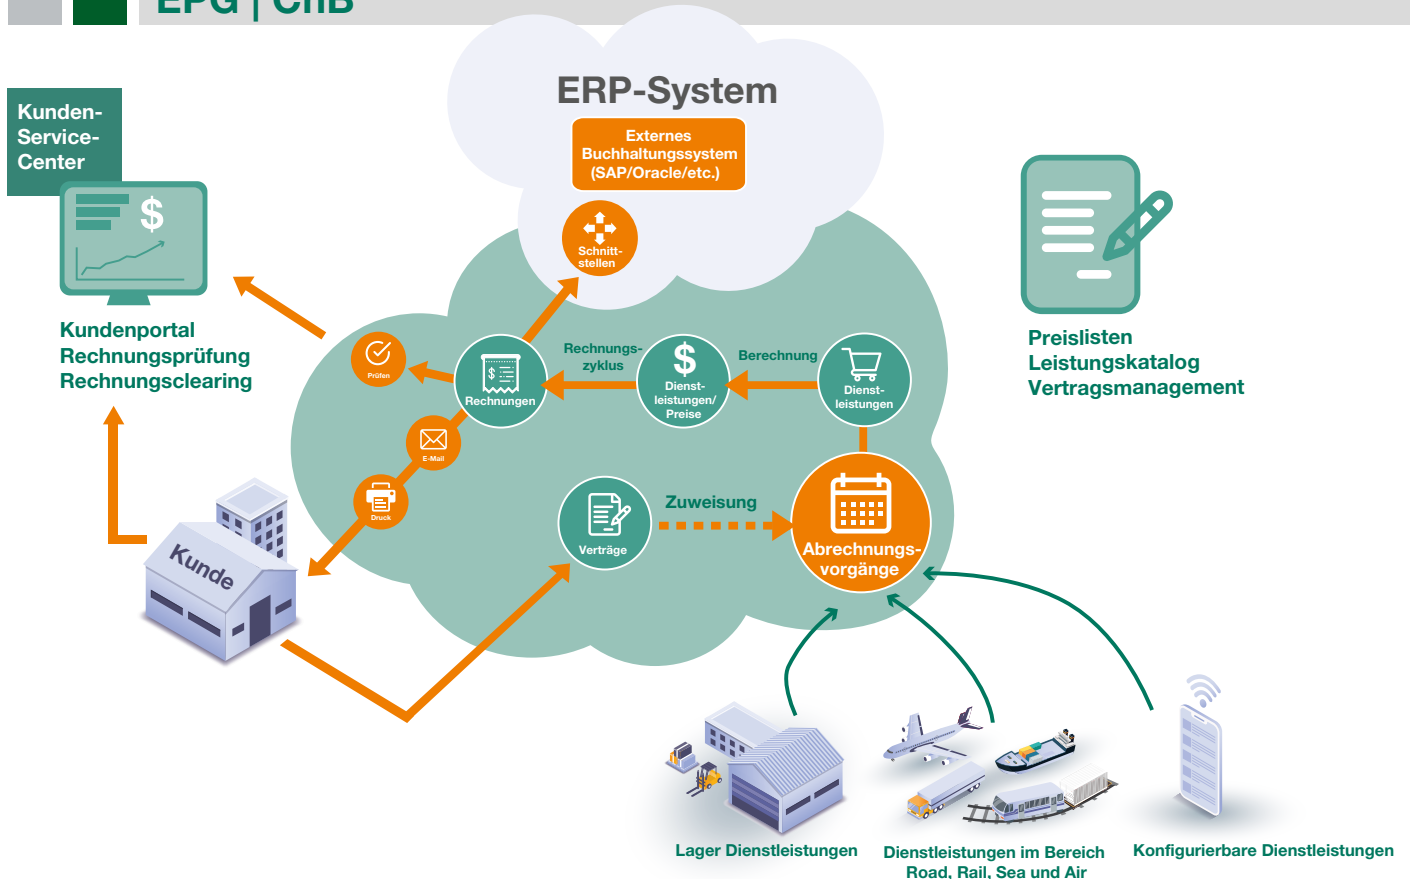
EPG | CilB

ERP-System

Externes Buchhaltungssystem (SAP/Oracle/etc.)

Schnittstellen

Kunden-Service-Center

$

Kundenportal
Rechnungsprüfung
Rechnungsclearing

Prüfen

Rechnungen

Rechnungszyklus

$
Dienstleistungen/ Preise

Berechnung

Dienstleistungen

E-Mail

Druck

Kunde

Verträge

Zuweisung

Abrechnungsvorgänge

Preislisten
Leistungskatalog
Vertragsmanagement

Lager Dienstleistungen

Dienstleistungen im Bereich Road, Rail, Sea und Air

Konfigurierbare Dienstleistungen